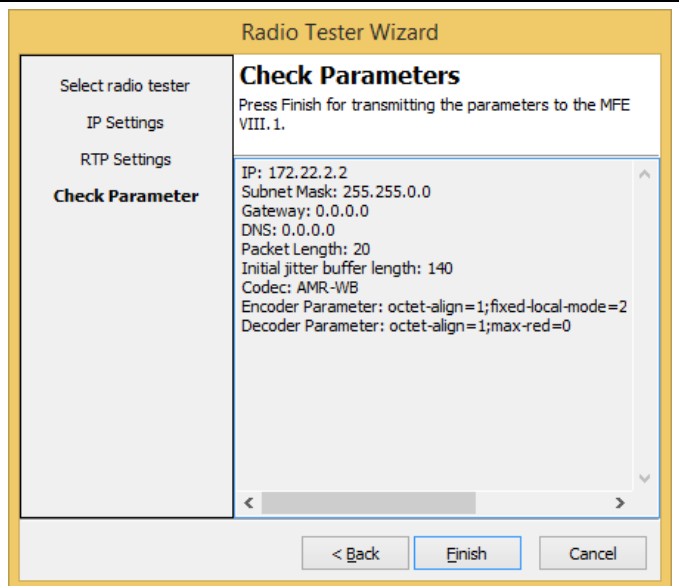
Radio Tester Wizard

Select radio tester

IP Settings

RTP Settings

Check Parameter

Check Parameters

Press Finish for transmitting the parameters to the MFE VIII.1.

IP: 172.22.2.2
Subnet Mask: 255.255.0.0
Gateway: 0.0.0.0
DNS: 0.0.0.0
Packet Length: 20
Initial jitter buffer length: 140
Codec: AMR-WB
Encoder Parameter: octet-align=1;fixed-local-mode=2
Decoder Parameter: octet-align=1;max-red=0

< Back

Finish

Cancel